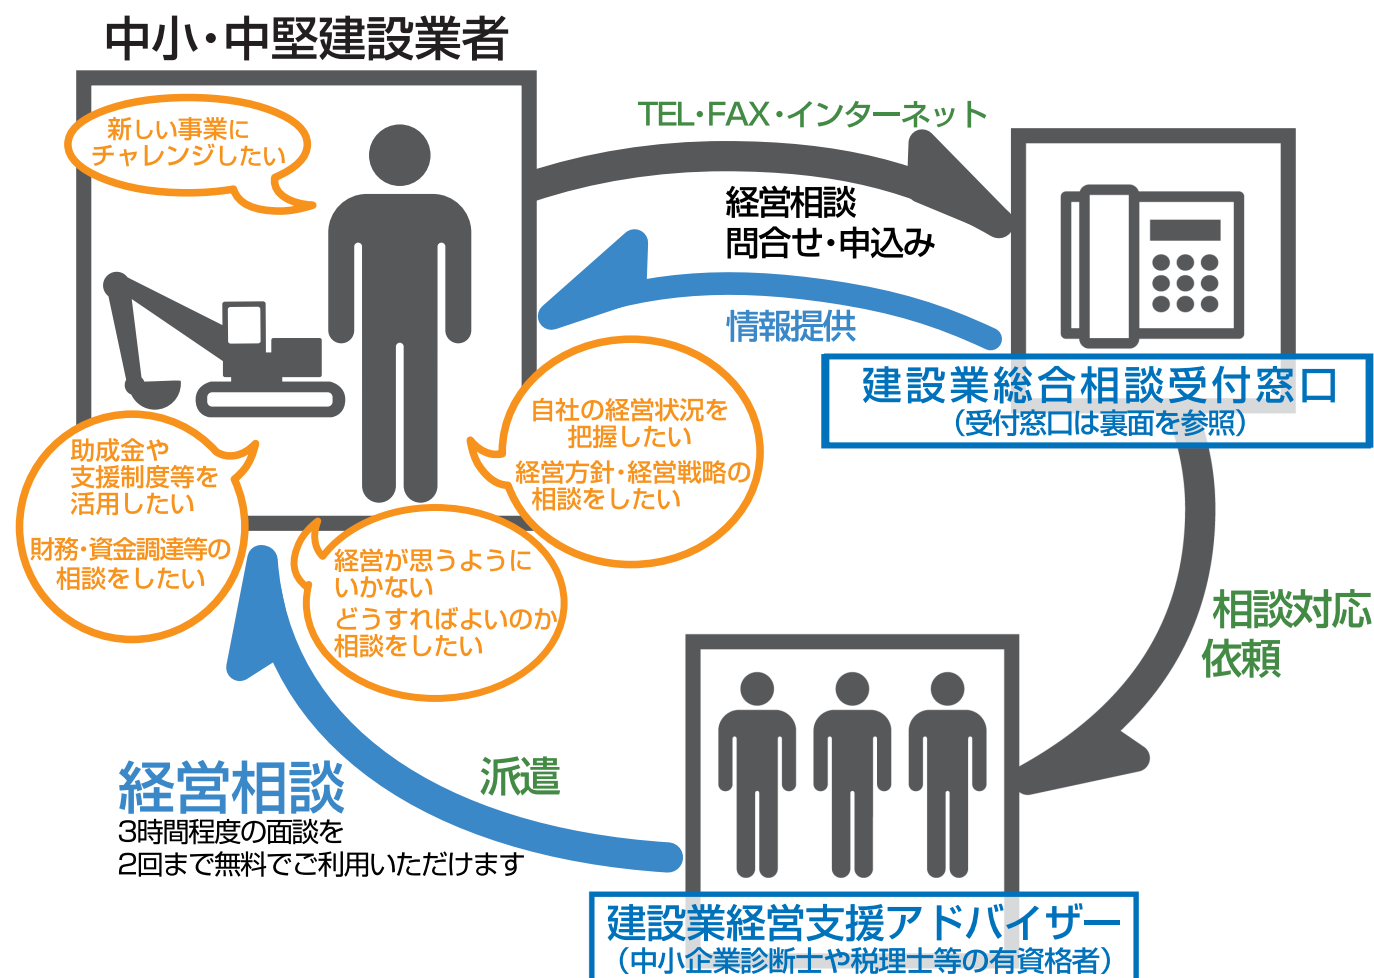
中小・中堅建設業者

新しい事業に
チャレンジしたい

TEL・FAX・インターネット

経営相談
問合せ・申込み

情報提供

建設業総合相談受付窓口
（受付窓口は裏面を参照）

自社の経営状況を
把握したい
経営方針・経営戦略の
相談をしたい

助成金や
支援制度等を
活用したい
財務・資金調達等の
相談をしたい

経営が思うように
いかない
どうすればよいのか
相談をしたい

相談対応
依頼

派遣

経営相談
3時間程度の面談を
2回まで無料でご利用いただけます

建設業経営支援アドバイザー
（中小企業診断士や税理士等の有資格者）